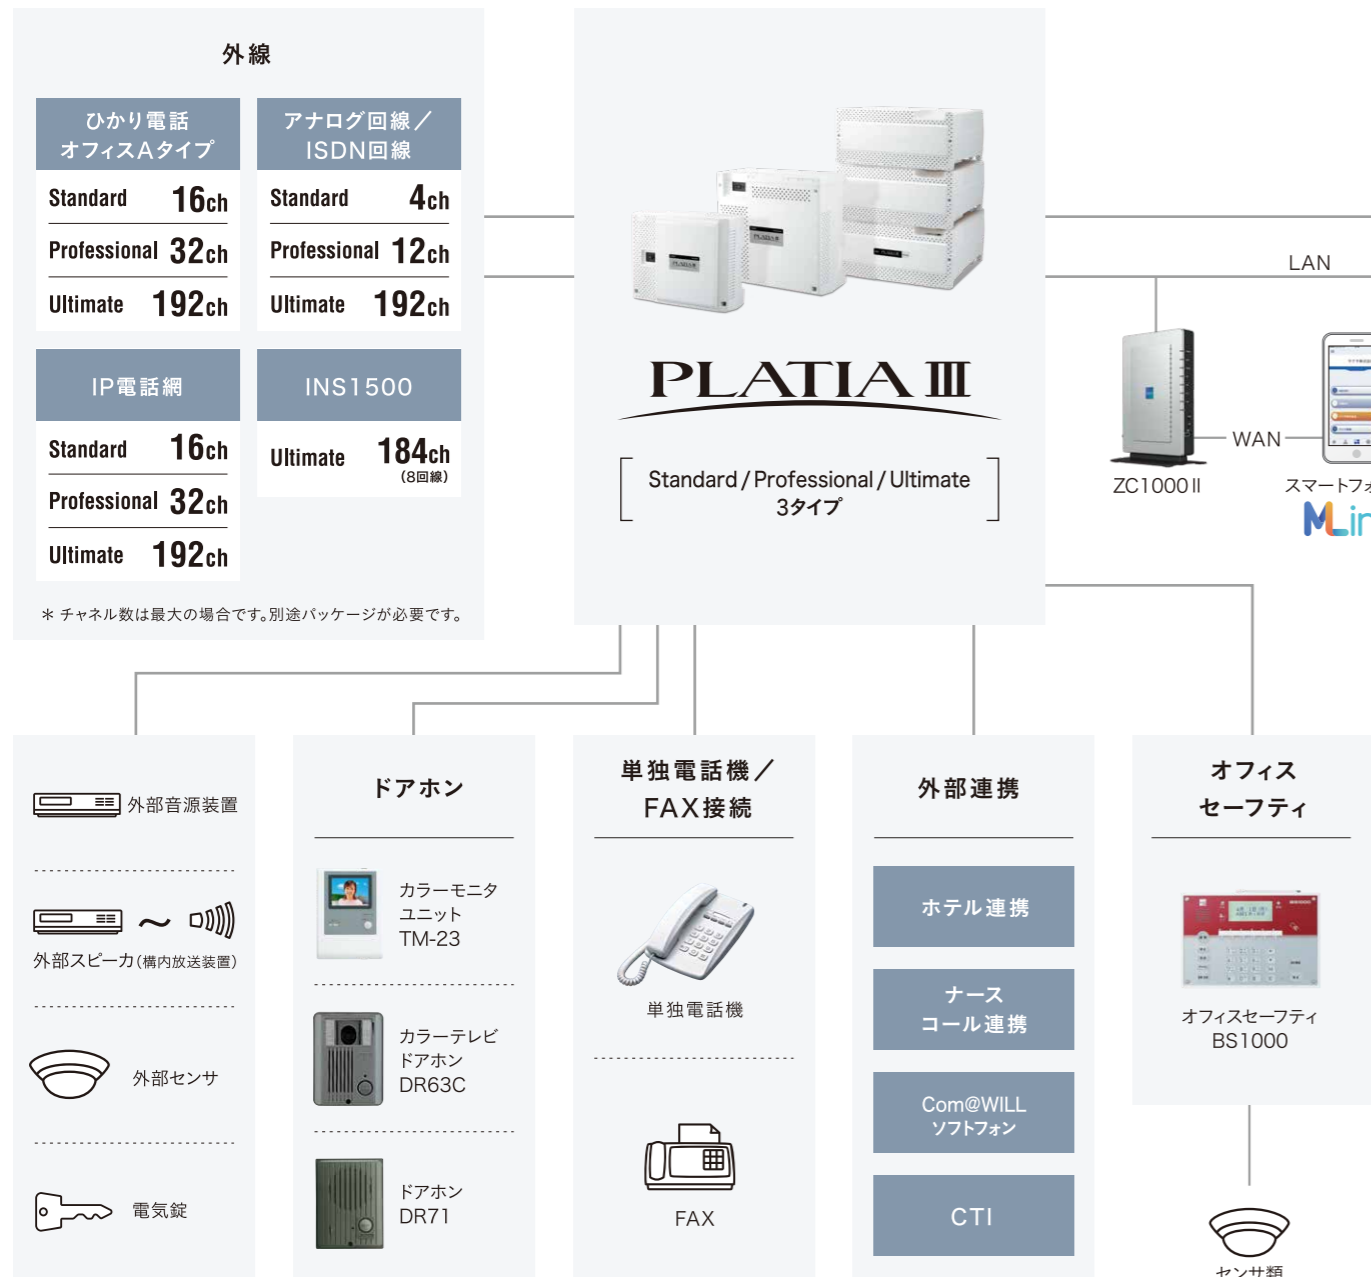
外線

| ひかり電話 オフィスAタイプ | |
|---|---|
| Standard | 16ch |
| Professional | 32ch |
| Ultimate | 192ch |

| アナログ回線／ISDN回線 | |
|---|---|
| Standard | 4ch |
| Professional | 12ch |
| Ultimate | 192ch |

| IP電話網 | |
|---|---|
| Standard | 16ch |
| Professional | 32ch |
| Ultimate | 192ch |

| INS1500 | |
|---|---|
| Ultimate | 184ch (8回線) |

＊チャネル数は最大の場合です。別途パッケージが必要です。

PLATIA III

Standard / Professional / Ultimate
3タイプ

LAN

WAN

ZC1000 II

スマートフォ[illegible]

MLi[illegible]

外部音源装置

外部スピーカ(構内放送装置)

外部センサ

電気錠

ドアホン

カラーモニタ
ユニット
TM-23

カラーテレビ
ドアホン
DR63C

ドアホン
DR71

単独電話機／
FAX接続

単独電話機

FAX

外部連携

ホテル連携

ナース
コール連携

Com@WILL
ソフトフォン

CTI

オフィス
セーフティ

オフィスセーフティ
BS1000

センサ類